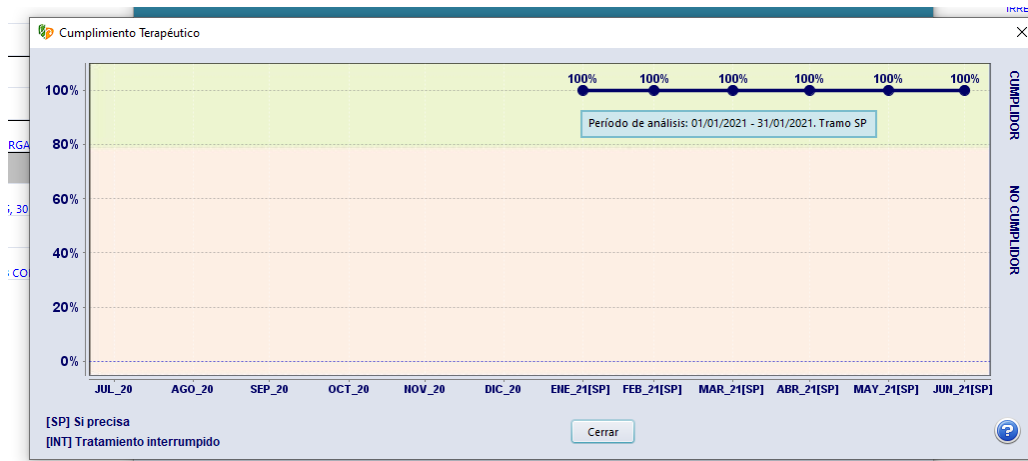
IRRE

RGA

, 30

CO

Cumplimiento Terapéutico

100%
80%
60%
40%
20%
0%

100% 100% 100% 100% 100% 100%

Período de análisis: 01/01/2021 - 31/01/2021. Tramo SP

CUMPLIDOR

NO CUMPLIDOR

JUL_20 AGO_20 SEP_20 OCT_20 NOV_20 DIC_20 ENE_21[SP] FEB_21[SP] MAR_21[SP] ABR_21[SP] MAY_21[SP] JUN_21[SP]

[SP] Si precisa
[INT] Tratamiento interrumpido

Cerrar

?